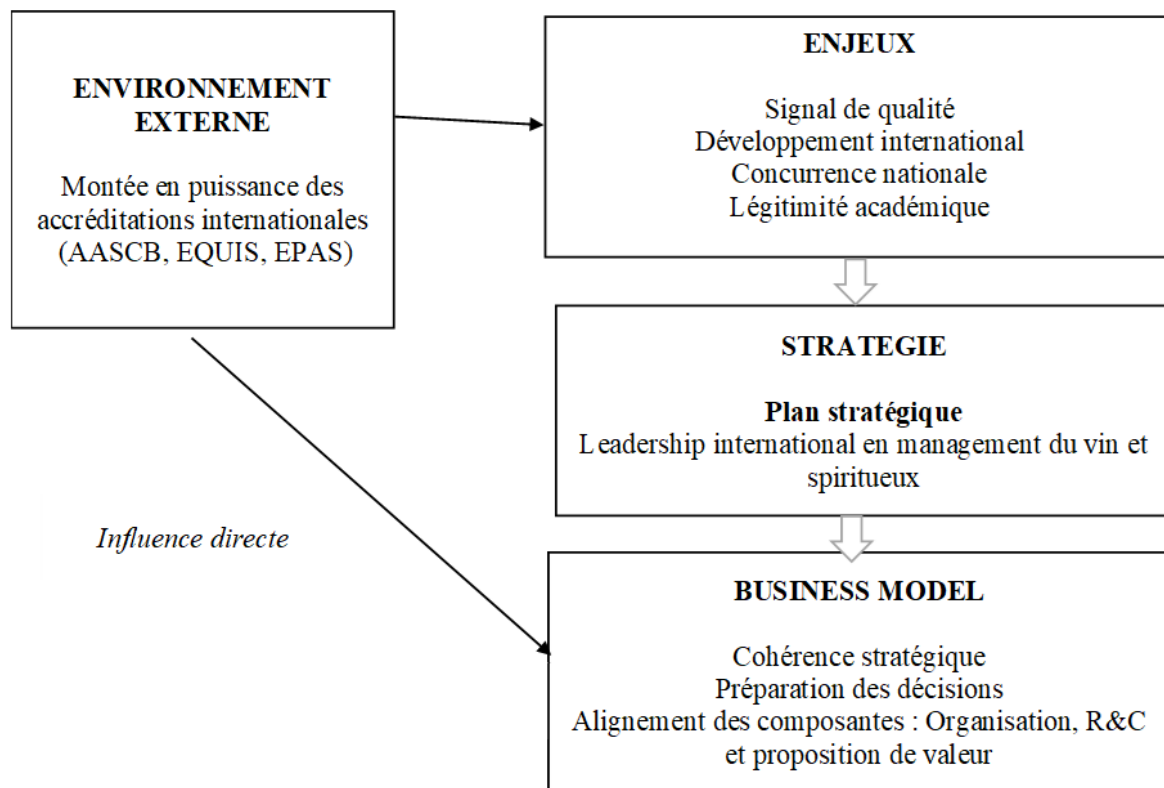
ENVIRONNEMENT EXTERNE

Montée en puissance des accréditations internationales (AASCB, EQUIS, EPAS)

ENJEUX

Signal de qualité
Développement international
Concurrence nationale
Légitimité académique

STRATEGIE

Plan stratégique
Leadership international en management du vin et spiritueux

Influence directe

BUSINESS MODEL

Cohérence stratégique
Préparation des décisions
Alignement des composantes : Organisation, R&C et proposition de valeur